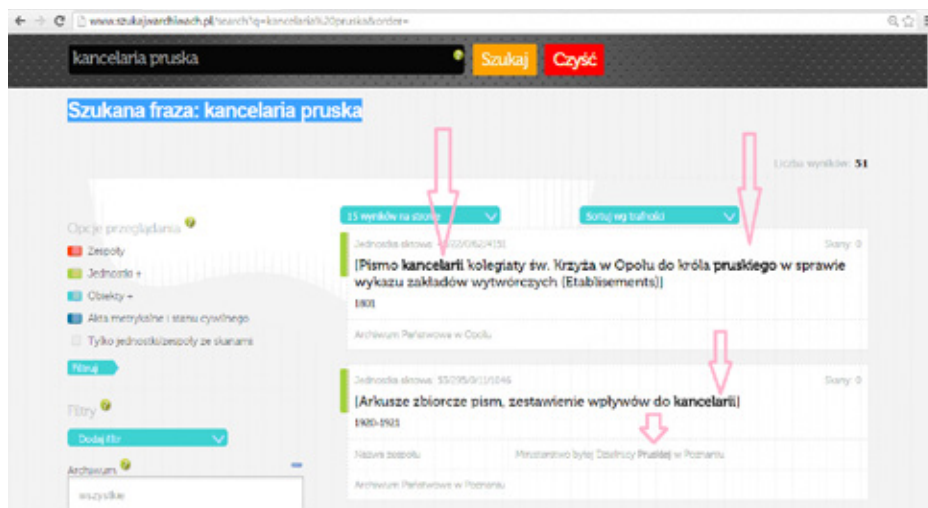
www.szukajwarchiwach.pl/search?q=kancelaria%20pruska&order=

kancelaria pruska
Szukaj
Czyść

Szukana fraza: kancelaria pruska

Liczba wyników: 51

Opcje przeglądania
Zespoły
Jednostki +
Obiekty +
Akta metrykalne i stanu cywilnego
Tylko jednostki/zespoły ze skanami
Filtruj

Filtry
Dodaj filtr
Archiwum
wszystkie

15 wyników na stronę
Sortuj wg trafności

Jednostka skrowa: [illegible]/4151
Skany: 0
[Pismo kancelarii kolegiaty św. Krzyża w Opolu do króla pruskiego w sprawie wykazu zakładów wytwórczych (Etablisements)]
1801
Archiwum Państwowe w Opolu

Jednostka skrowa: 53/295/0/11/1046
Skany: 0
[Arkusze zbiorcze pism, zestawienie wpływów do kancelarii]
1920-1921
Nazwa zespołu
Ministerstwo byłej Dzielnicy Pruskiej w Poznaniu
Archiwum Państwowe w Poznaniu